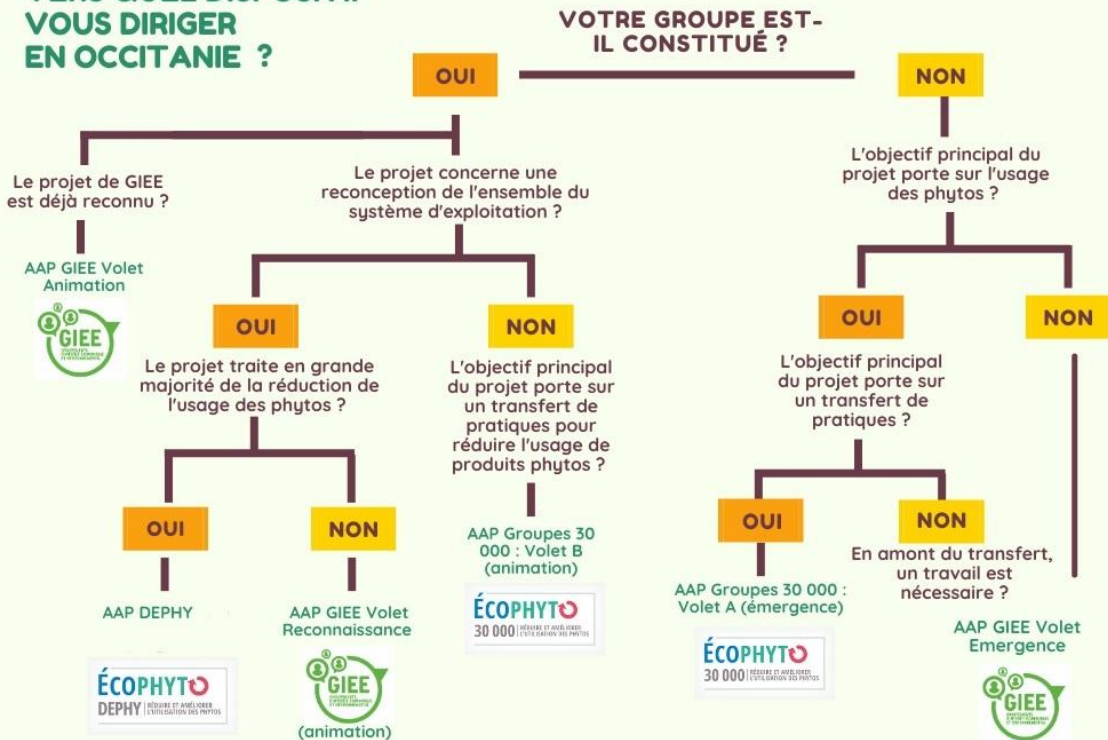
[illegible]
VOUS DIRIGER
EN OCCITANIE ?

VOTRE GROUPE EST-IL CONSTITUÉ ?

OUI

NON

Le projet de GIEE est déjà reconnu ?

AAP GIEE Volet Animation

GIEE

Le projet concerne une reconception de l'ensemble du système d'exploitation ?

OUI

Le projet traite en grande majorité de la réduction de l'usage des phytos ?

OUI

AAP DEPHY

ÉCOPHYTO
DEPHY RÉDUIRE ET AMÉLIORER L'UTILISATION DES PHYTOS

NON

AAP GIEE Volet Reconnaissance

GIEE

(animation)

NON

L'objectif principal du projet porte sur un transfert de pratiques pour réduire l'usage de produits phytos ?

AAP Groupes 30 000 : Volet B (animation)

ÉCOPHYTO
30 000 RÉDUIRE ET AMÉLIORER L'UTILISATION DES PHYTOS

L'objectif principal du projet porte sur l'usage des phytos ?

OUI

L'objectif principal du projet porte sur un transfert de pratiques ?

OUI

AAP Groupes 30 000 : Volet A (émergence)

ÉCOPHYTO
30 000 RÉDUIRE ET AMÉLIORER L'UTILISATION DES PHYTOS

NON

En amont du transfert, un travail est nécessaire ?

NON

AAP GIEE Volet Emergence

GIEE